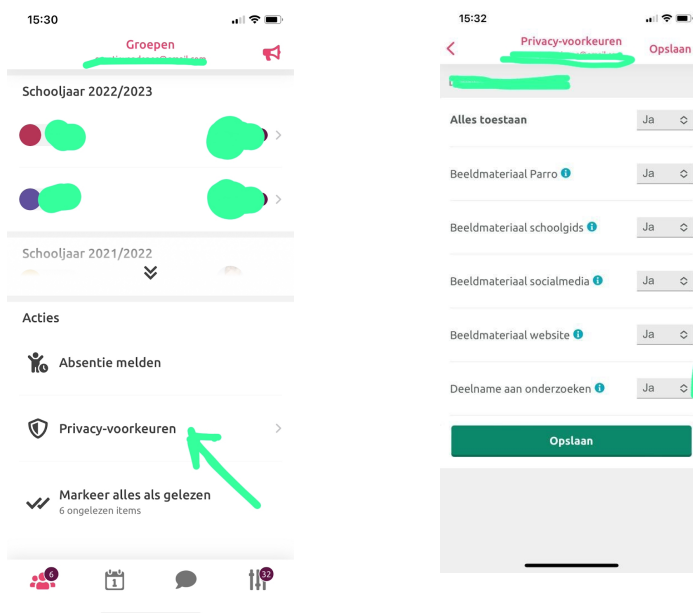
15:30

Groepen

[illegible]

Schooljaar 2022/2023

Schooljaar 2021/2022

Acties

Absentie melden

Privacy-voorkeuren

Markeer alles als gelezen
6 ongelezen items

6

32

15:32

Privacy-voorkeuren

Opslaan

Alles toestaan | Ja

Beeldmateriaal Parro | Ja

Beeldmateriaal schoolgids | Ja

Beeldmateriaal socialmedia | Ja

Beeldmateriaal website | Ja

Deelname aan onderzoeken | Ja

Opslaan